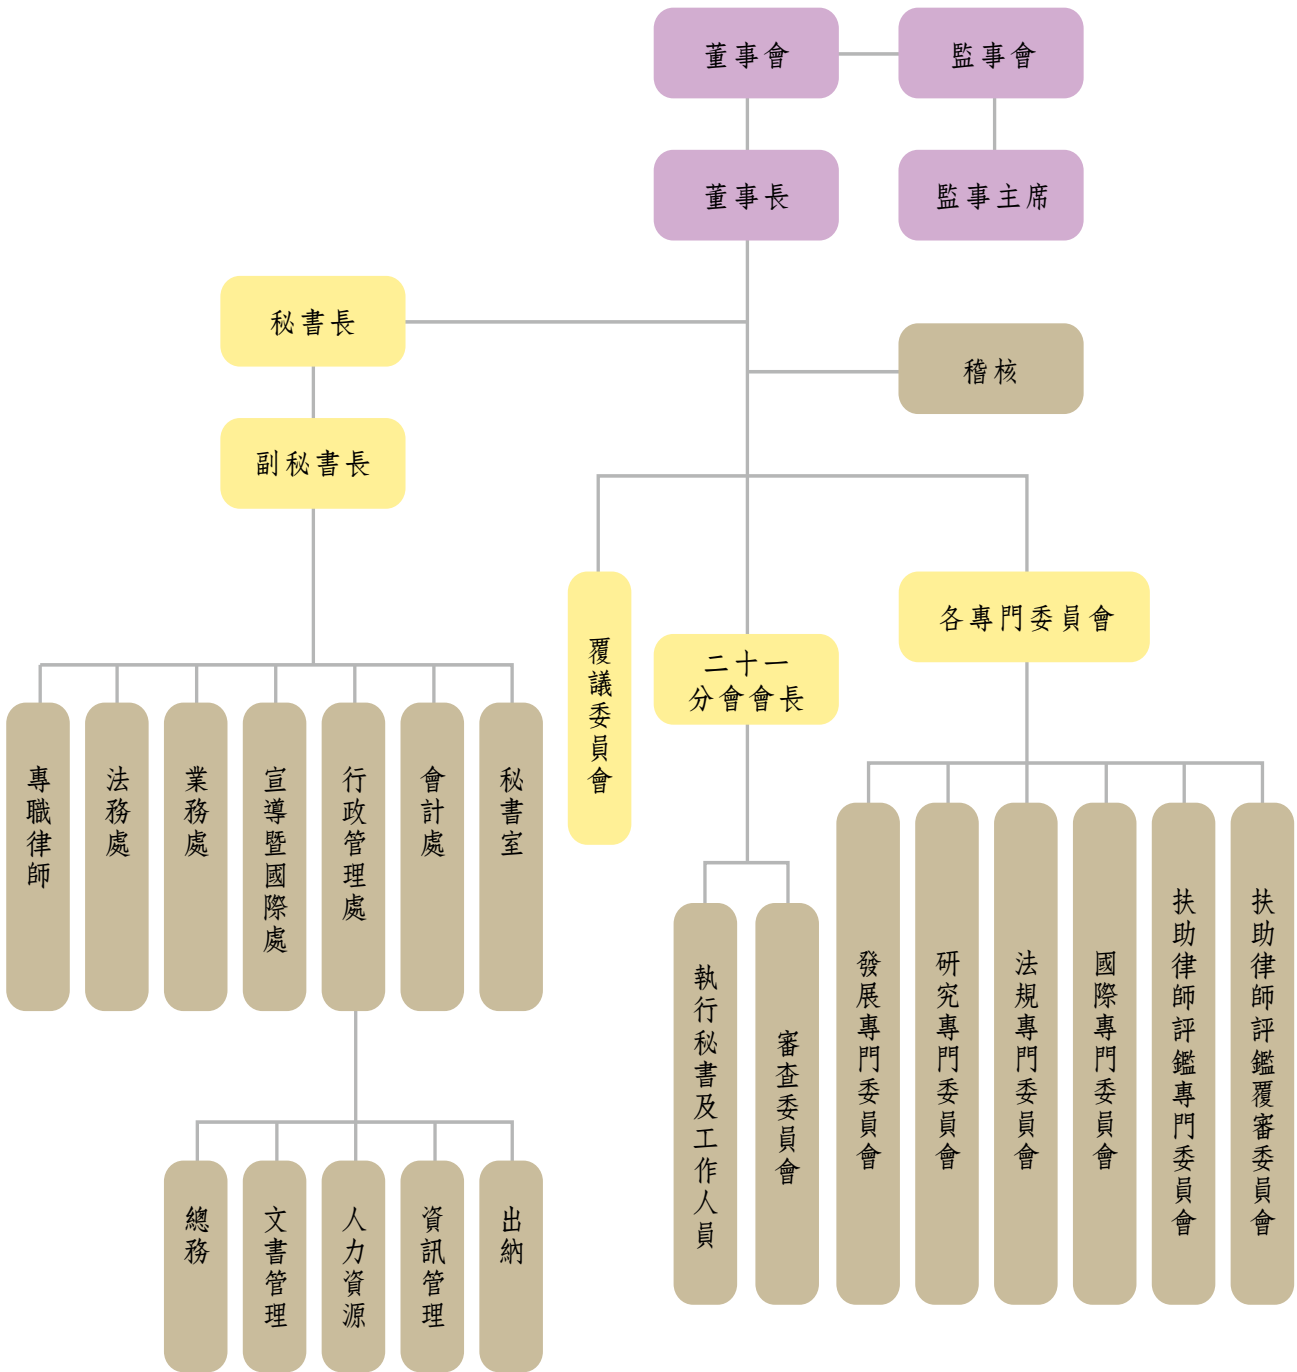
董事會

監事會

董事長

監事主席

秘書長

稽核

副秘書長

覆議委員會

二十一分會會長

各專門委員會

專職律師

法務處

業務處

宣導暨國際處

行政管理處

會計處

秘書室

總務

文書管理

人力資源

資訊管理

出納

執行秘書及工作人員

審查委員會

發展專門委員會

研究專門委員會

法規專門委員會

國際專門委員會

扶助律師評鑑專門委員會

扶助律師評鑑覆審委員會